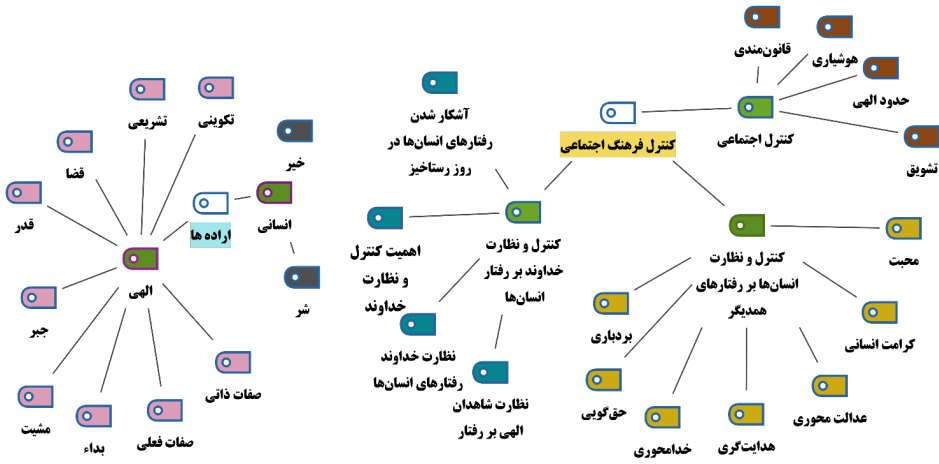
کنترل فرهنگ اجتماعی

کنترل اجتماعی
قانون‌مندی
هوشیاری
حدود الهی
تشویق

کنترل و نظارت خداوند بر رفتار انسان‌ها
آشکار شدن رفتارهای انسان‌ها در روز رستاخیز
اهمیت کنترل و نظارت خداوند
نظارت خداوند رفتارهای انسان‌ها
نظارت شاهدان الهی بر رفتار

کنترل و نظارت انسان‌ها بر رفتارهای همدیگر
محبت
کرامت انسانی
عدالت محوری
هدایتگری
خدامحوری
حق‌گویی
بردباری

اراده‌ها
الهی
انسانی
خیر
شر
تکوینی
تشریعی
قضا
قدر
جبر
مشیت
بداء
صفات فعلی
صفات ذاتی